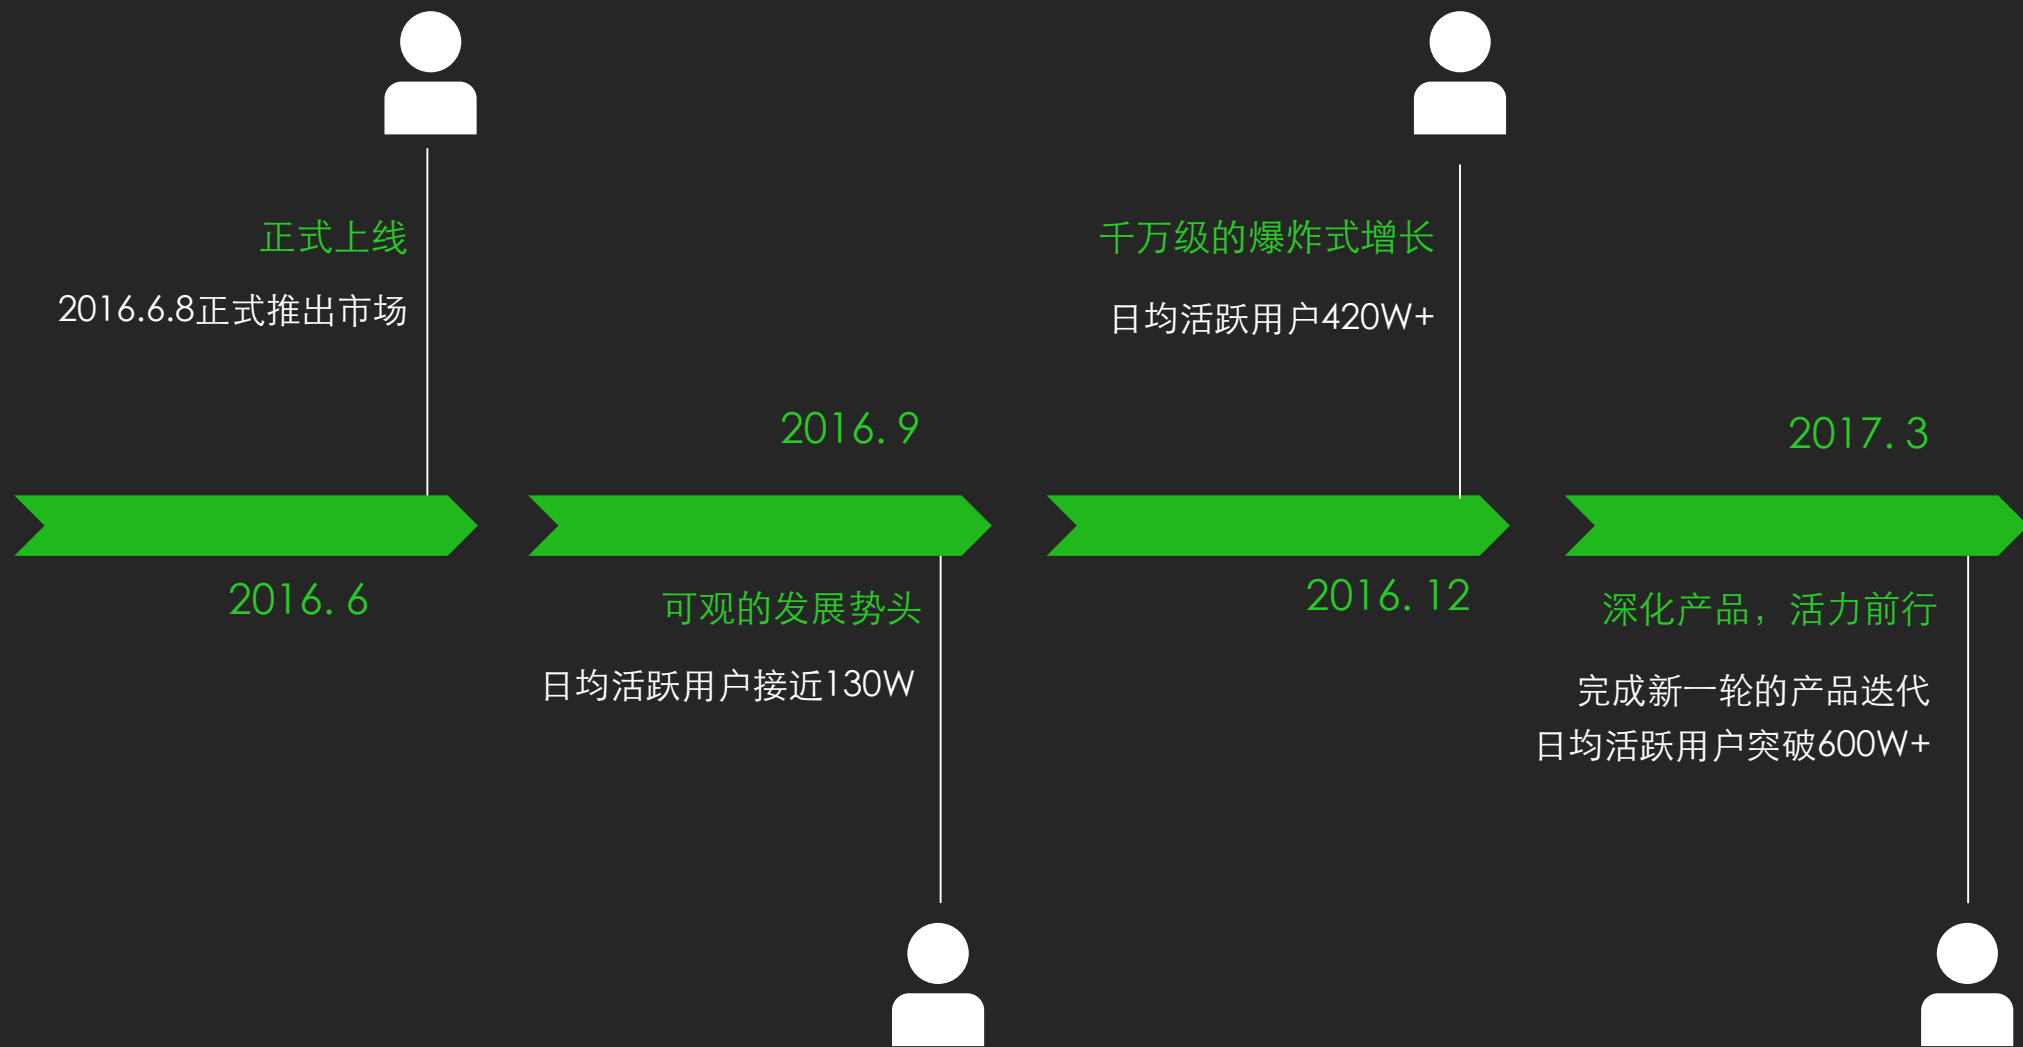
正式上线

2016.6.8正式推出市场

千万级的爆炸式增长

日均活跃用户420W+

2016. 9

2017. 3

2016. 6

可观的发展势头

日均活跃用户接近130W

2016. 12

深化产品，活力前行

完成新一轮的产品迭代
日均活跃用户突破600W+